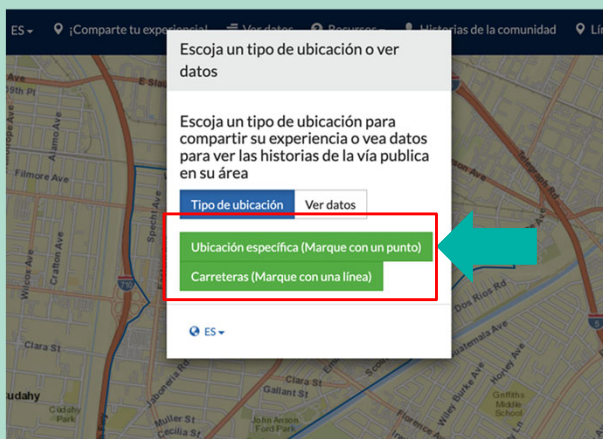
ES ▾ ¡Comparte tu experiencia! Ver datos Recursos ▾ Historias de la comunidad Lí

Escoja un tipo de ubicación o ver datos

Escoja un tipo de ubicación para compartir su experiencia o vea datos para ver las historias de la vía publica en su área

Tipo de ubicación | Ver datos

Ubicación específica (Marque con un punto)

Carreteras (Marque con una línea)

ES ▾

19th Pl
Wilcox Ave
Clara St
Cudahy
Cudahy Park
Otis Ave
Jaboneria Rd
Jose Aragon Ford Park
Dos Rios Rd
Wiley Burke Ave
Gotham St
Griffiths Middle School
Horley Ave
Florence Ave
Clarkson Ave
Salt Lake Ave
Live Oak St
Atlantic Ave
Rd
Greenwood Ave
Roca Ave